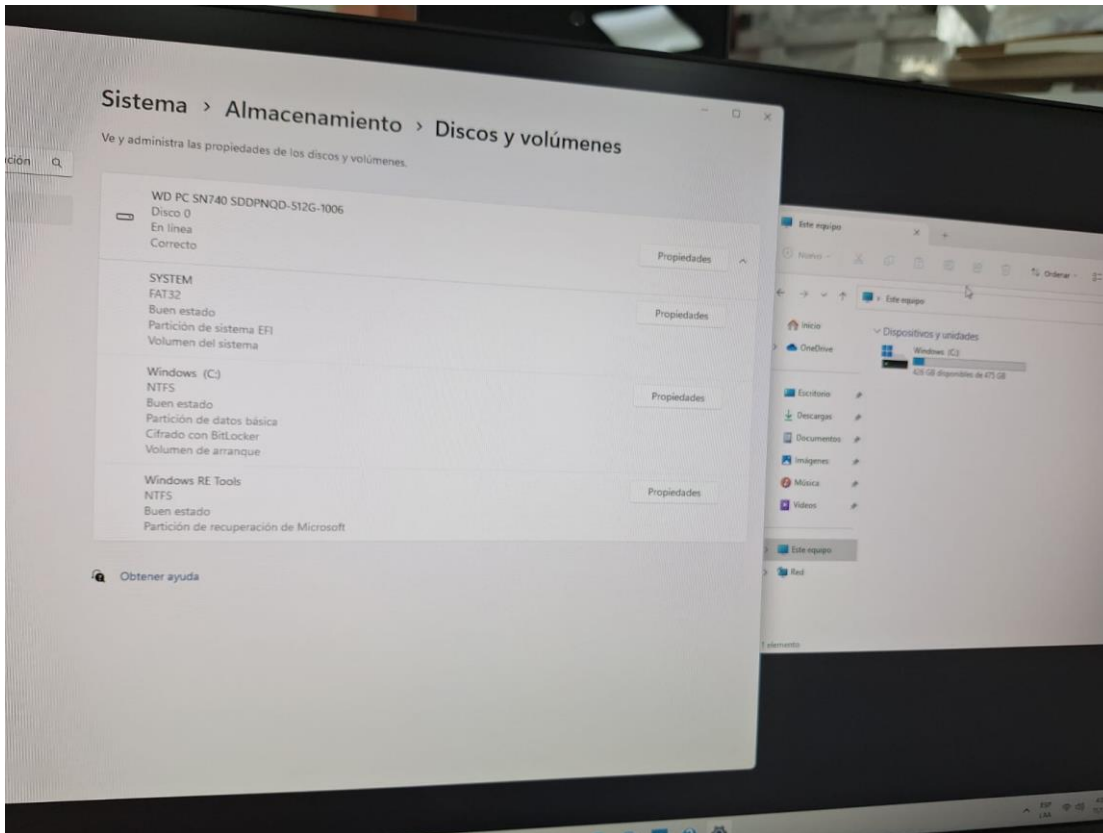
Sistema › Almacenamiento › Discos y volúmenes

Ve y administra las propiedades de los discos y volúmenes.

ción

WD PC SN740 SDDPNQD-512G-1006
Disco 0
En línea
Correcto

Propiedades

SYSTEM
FAT32
Buen estado
Partición de sistema EFI
Volumen del sistema

Propiedades

Windows (C:)
NTFS
Buen estado
Partición de datos básica
Cifrado con BitLocker
Volumen de arranque

Propiedades

Windows RE Tools
NTFS
Buen estado
Partición de recuperación de Microsoft

Propiedades

Obtener ayuda

Este equipo

Nuevo

Ordenar

Este equipo

Inicio

OneDrive

Dispositivos y unidades

Windows (C:)

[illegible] GB disponibles de 475 GB

Escritorio

Descargas

Documentos

Imágenes

Música

Vídeos

Este equipo

Red

1 elemento